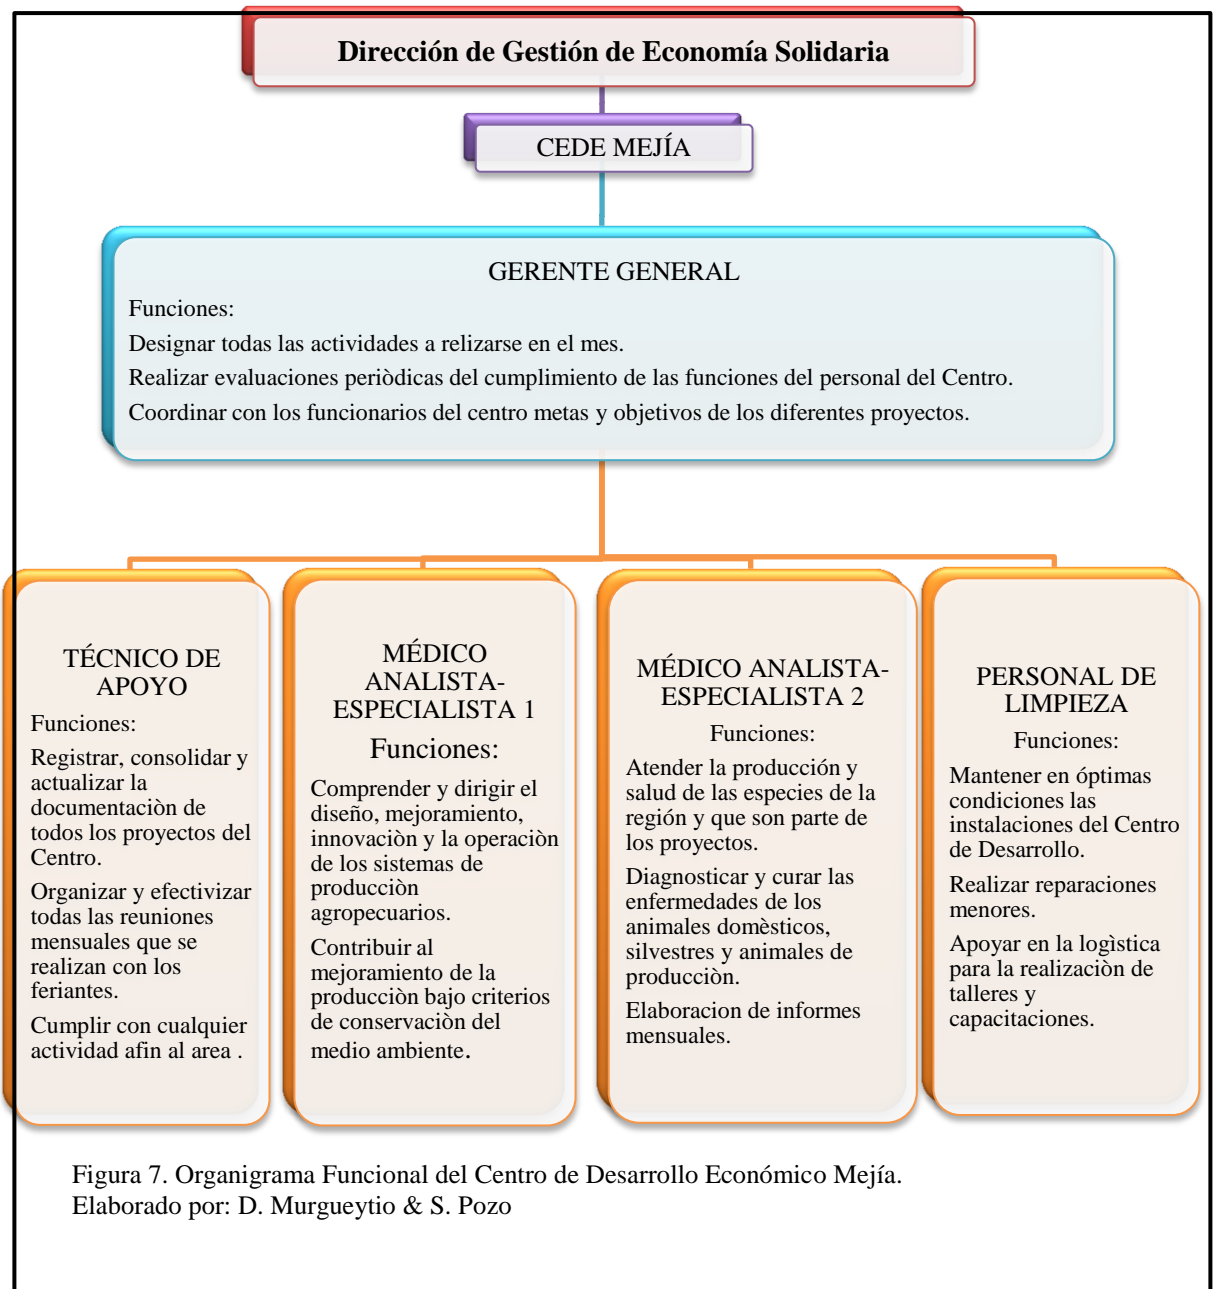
Dirección de Gestión de Economía Solidaria

CEDE MEJÍA

GERENTE GENERAL

Funciones:

Designar todas las actividades a relizarse en el mes.

Realizar evaluaciones periòdicas del cumplimiento de las funciones del personal del Centro.

Coordinar con los funcionarios del centro metas y objetivos de los diferentes proyectos.

TÉCNICO DE APOYO

Funciones:

Registrar, consolidar y actualizar la documentaciòn de todos los proyectos del Centro.

Organizar y efectivizar todas las reuniones mensuales que se realizan con los feriantes.

Cumplir con cualquier actividad afin al area .

MÉDICO ANALISTA-ESPECIALISTA 1

Funciones:

Comprender y dirigir el diseño, mejoramiento, innovaciòn y la operaciòn de los sistemas de producciòn agropecuarios.

Contribuir al mejoramiento de la producciòn bajo criterios de conservaciòn del medio ambiente.

MÉDICO ANALISTA-ESPECIALISTA 2

Funciones:

Atender la producción y salud de las especies de la región y que son parte de los proyectos.

Diagnosticar y curar las enfermedades de los animales domèsticos, silvestres y animales de producciòn.

Elaboracion de informes mensuales.

PERSONAL DE LIMPIEZA

Funciones:

Mantener en óptimas condiciones las instalaciones del Centro de Desarrollo.

Realizar reparaciones menores.

Apoyar en la logìstica para la realización de talleres y capacitaciones.

Figura 7. Organigrama Funcional del Centro de Desarrollo Económico Mejía.
Elaborado por: D. Murgueytio & S. Pozo